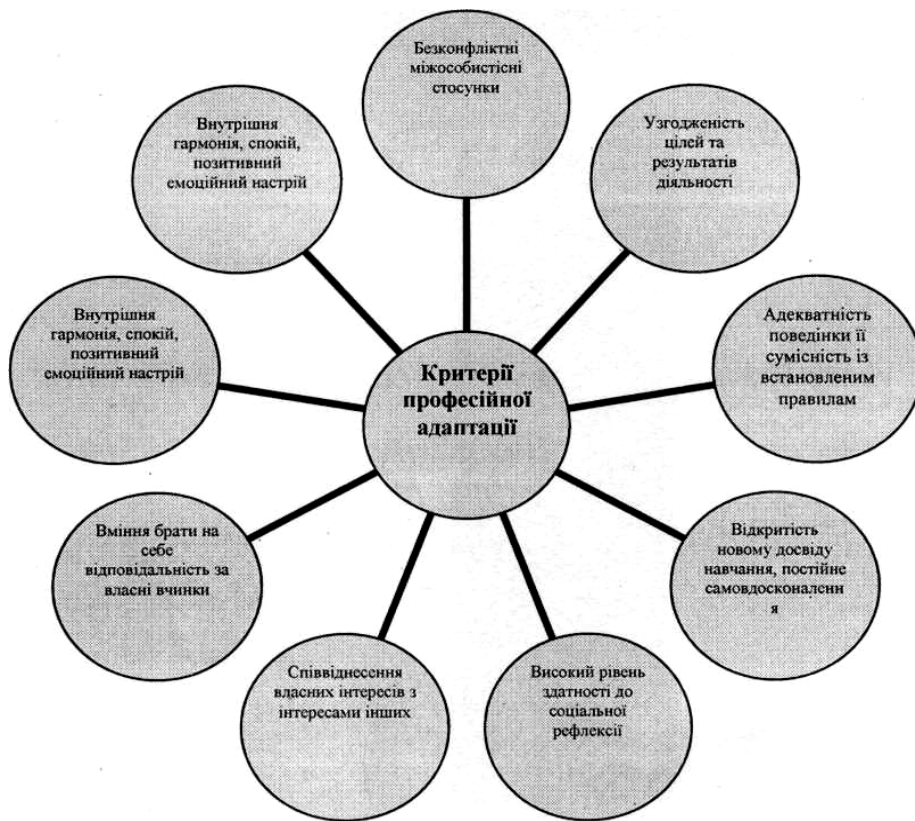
Критерії професійної адаптації

Безконфліктні міжособистісні стосунки

Узгодженість цілей та результатів діяльності

Адекватність поведінки її сумісність із встановленим правилам

Відкритість новому досвіду навчання, постійне самовдосконалення

Високий рівень здатності до соціальної рефлексії

Співвіднесення власних інтересів з інтересами інших

Вміння брати на себе відповідальність за власні вчинки

Внутрішня гармонія, спокій, позитивний емоційний настрій

Внутрішня гармонія, спокій, позитивний емоційний настрій